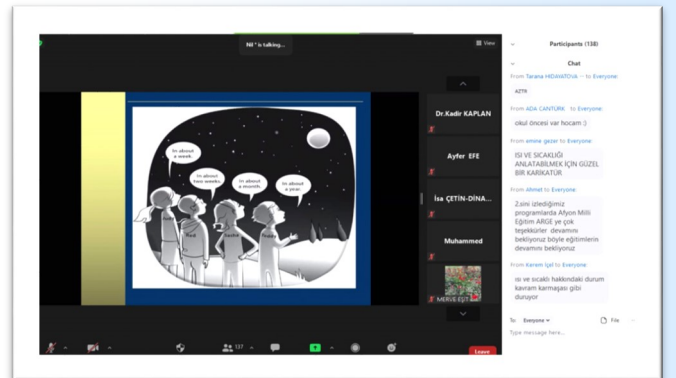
Nil * is talking...

View

In about a week.

In about two weeks.

In about a month.

In about a year.

Dr.Kadir KAPLAN

Ayfer EFE

İsa ÇETİN-DİNA...

Muhammed

MERVE EŞİT

Participants (138)

Chat

From Tarana HIDAYATOVA to Everyone:

AZTR

From ADA CANTÜRK to Everyone:

okul öncesi var hocam :)

From emine gazer to Everyone:

ISI VE SICAKLIĞI ANLATABİLMEK İÇİN GÜZEL BİR KARİKATÜR

From Ahmet to Everyone:

2.sini izlediğimiz programlarda Afyon Milli Eğitim ARGE ye çok teşekkürler devamını bekliyoruz böyle eğitimlerin devamını bekliyoruz

From Kerem Işıl to Everyone:

ısı ve sıcaklı hakkındaki durum kavram karmaşası gibi duruyor

To: Everyone

File

Type message here...

137

Leave